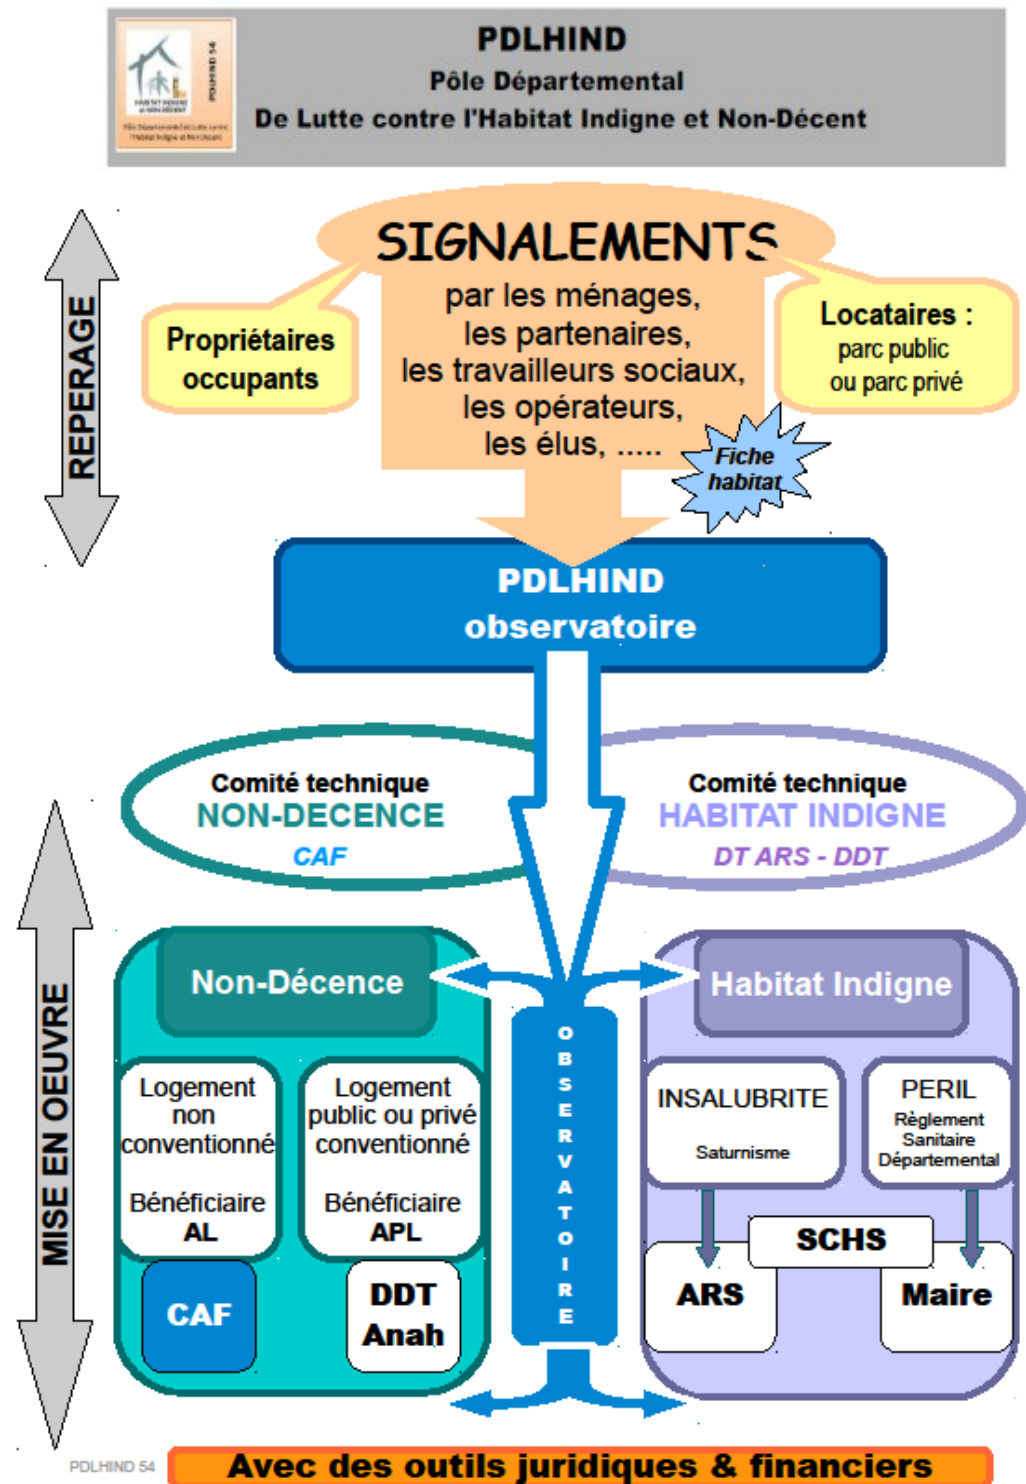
PDLHIND
Pôle Départemental
De Lutte contre l'Habitat Indigne et Non-Décent

PDLHIND 54

REPERAGE

SIGNALEMENTS
par les ménages,
les partenaires,
les travailleurs sociaux,
les opérateurs,
les élus, .....

Propriétaires occupants

Locataires :
parc public
ou parc privé

Fiche habitat

PDLHIND
observatoire

MISE EN OEUVRE

Comité technique
NON-DECENCE
CAF

Comité technique
HABITAT INDIGNE
DT ARS - DDT

Non-Décence

Habitat Indigne

OBSERVATOIRE

Logement non conventionné

Bénéficiaire AL

Logement public ou privé conventionné

Bénéficiaire APL

CAF

DDT Anah

INSALUBRITE

Saturnisme

PERIL
Règlement Sanitaire Départemental

SCHS

ARS

Maire

PDLHIND 54

Avec des outils juridiques & financiers